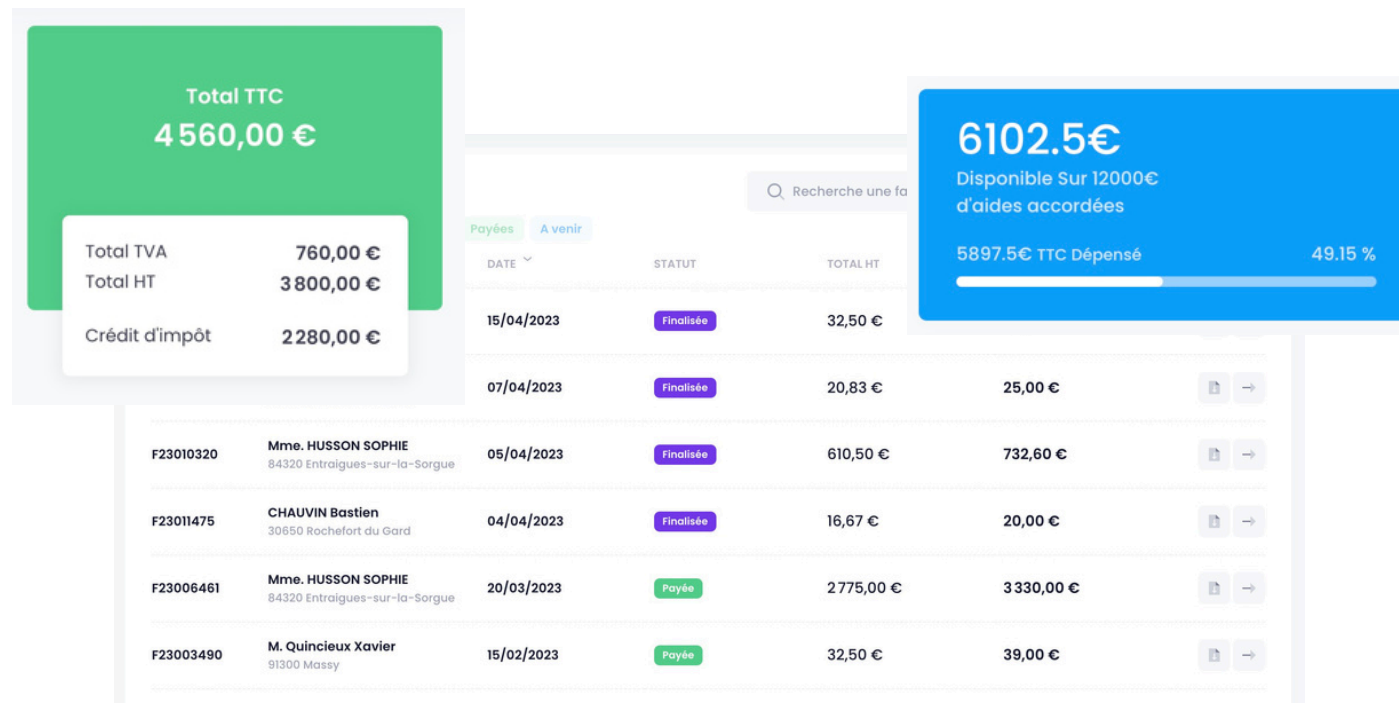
Total TTC
4 560,00 €

Total TVA 760,00 €
Total HT 3 800,00 €

Crédit d'impôt 2 280,00 €

Recherche une fa

Payées A venir

6102.5€
Disponible Sur 12000€ d'aides accordées

5897.5€ TTC Dépensé 49.15 %

| | | DATE | STATUT | TOTAL HT | |
|---|---|---|---|---|---|
| | | 15/04/2023 | Finalisée | 32,50 € | |
| | | 07/04/2023 | Finalisée | 20,83 € | 25,00 € |
| F23010320 | Mme. HUSSON SOPHIE 84320 Entraigues-sur-la-Sorgue | 05/04/2023 | Finalisée | 610,50 € | 732,60 € |
| F23011475 | CHAUVIN Bastien 30650 Rochefort du Gard | 04/04/2023 | Finalisée | 16,67 € | 20,00 € |
| F23006461 | Mme. HUSSON SOPHIE 84320 Entraigues-sur-la-Sorgue | 20/03/2023 | Payée | 2 775,00 € | 3 330,00 € |
| F23003490 | M. Quincieux Xavier 91300 Massy | 15/02/2023 | Payée | 32,50 € | 39,00 € |